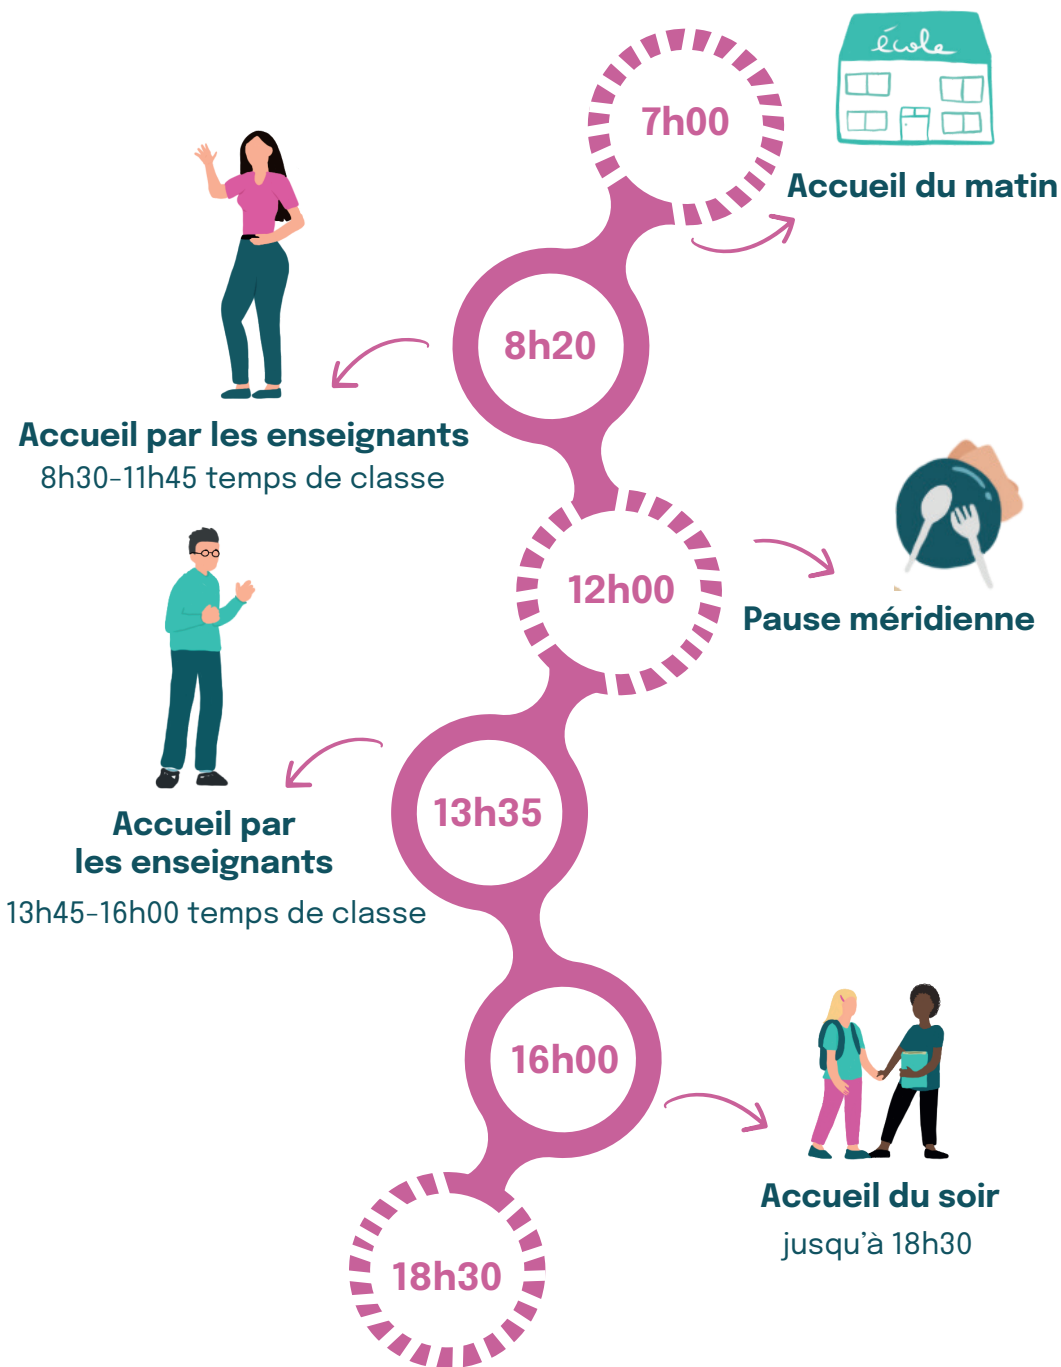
7h00

école

Accueil du matin

8h20

Accueil par les enseignants
8h30-11h45 temps de classe

12h00

Pause méridienne

13h35

Accueil par
les enseignants
13h45-16h00 temps de classe

16h00

Accueil du soir
jusqu'à 18h30

18h30